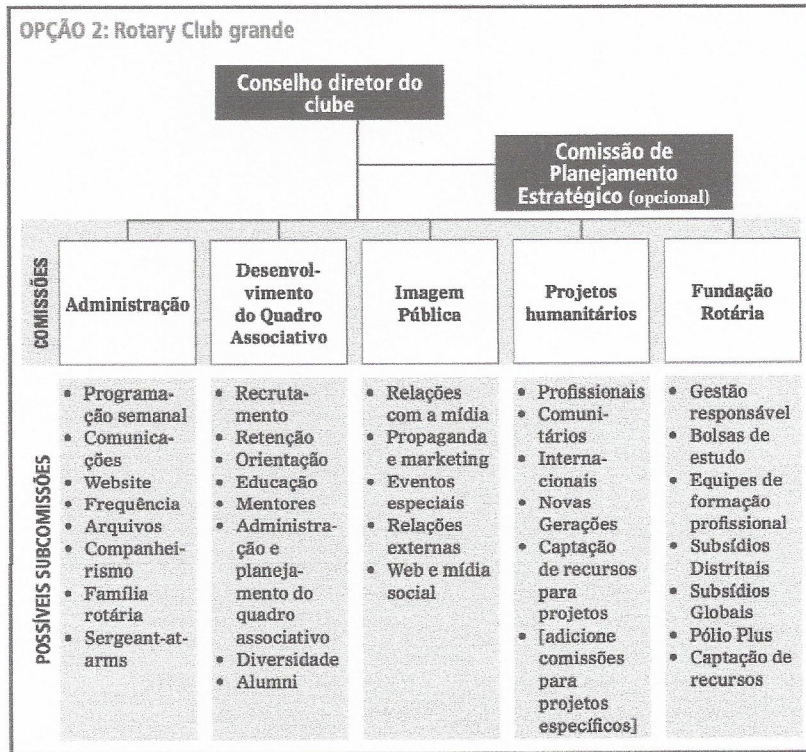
OPÇÃO 2: Rotary Club grande

Conselho diretor do clube

Comissão de Planejamento Estratégico (opcional)

COMISSÕES

| Administração | Desenvolvimento do Quadro Associativo | Imagem Pública | Projetos humanitários | Fundação Rotária |
|---|---|---|---|---|
| • Programação semanal • Comunicações • Website • Frequência • Arquivos • Companheirismo • Família rotária • Sergeant-at-arms | • Recrutamento • Retenção • Orientação • Educação • Mentores • Administração e planejamento do quadro associativo • Diversidade • Alumni | • Relações com a mídia • Propaganda e marketing • Eventos especiais • Relações externas • Web e mídia social | • Profissionais • Comunitários • Internacionais • Novas Gerações • Captação de recursos para projetos • [adicione comissões para projetos específicos] | • Gestão responsável • Bolsas de estudo • Equipes de formação profissional • Subsídios Distritais • Subsídios Globais • Pólio Plus • Captação de recursos |

POSSÍVEIS SUBCOMISSÕES